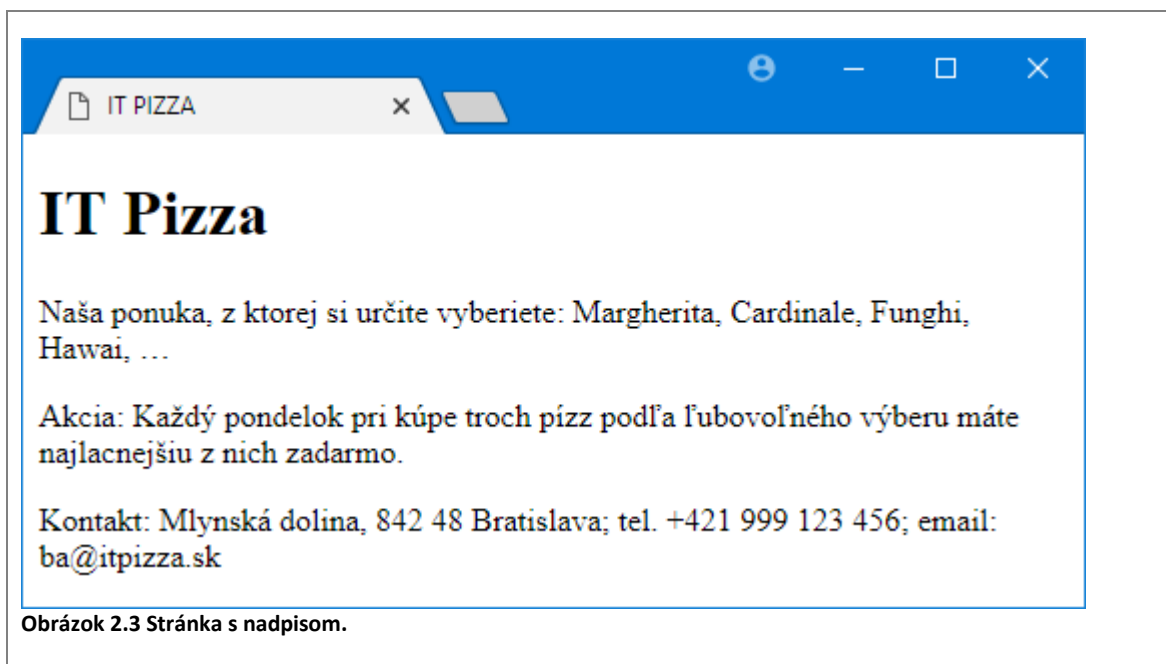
IT PIZZA

IT Pizza

Naša ponuka, z ktorej si určite vyberiete: Margherita, Cardinale, Funghi, Hawai, …

Akcia: Každý pondelok pri kúpe troch pízz podľa ľubovoľného výberu máte najlacnejšiu z nich zadarmo.

Kontakt: Mlynská dolina, 842 48 Bratislava; tel. +421 999 123 456; email: ba@itpizza.sk

Obrázok 2.3 Stránka s nadpisom.